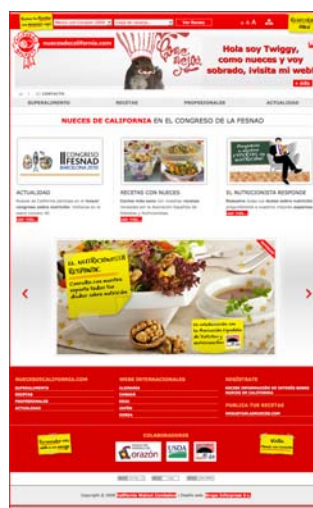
nuecesdecalifornia.com

Hola soy Twiggy, como nueces y voy sobrado, ¡visita mi web!

Ver Recetas

CONTACTO

SUPERALIMENTO RECETAS PROFESIONALES ACTUALIDAD

NUECES DE CALIFORNIA EN EL CONGRESO DE LA FESNAO

CONGRESO FESNAD

ACTUALIDAD

RECETAS CON NUECES

EL NUTRICIONISTA RESPONDE

EL NUTRICIONISTA RESPONDE

Consulta con nuestro experto todas tus dudas sobre nutrición

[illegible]

NUECESDECALIFORNIA.COM

SUPERALIMENTO
RECETAS
PROFESIONALES
ACTUALIDAD

WEBS INTERNACIONALES

REGÍSTRATE

PUBLICA TUS RECETAS

COLABORADORES

corazón

UNDA

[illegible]